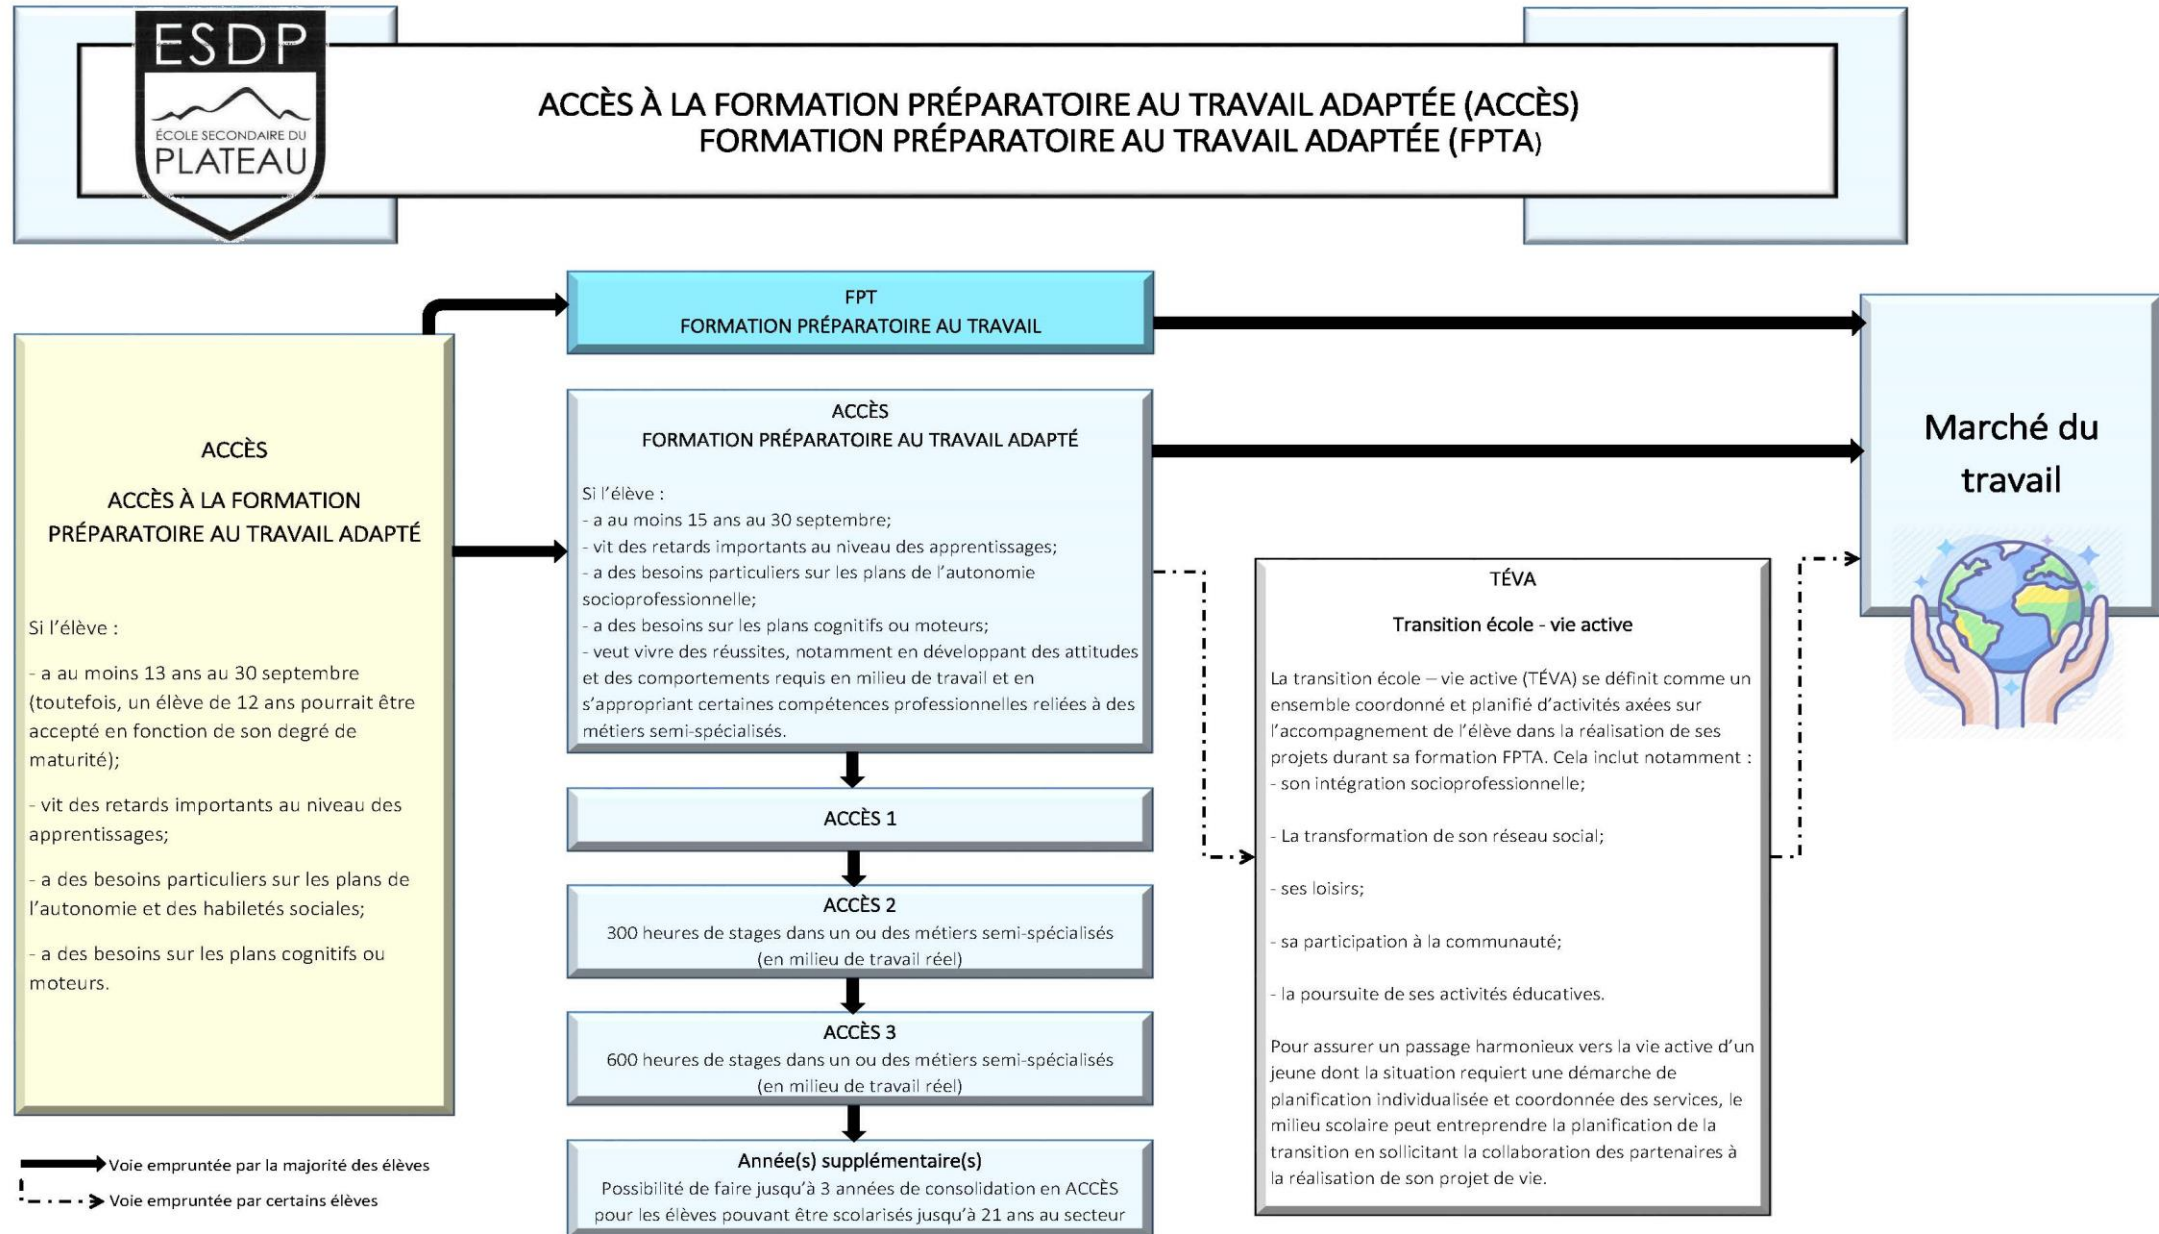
ESDP
ÉCOLE SECONDAIRE DU
PLATEAU

ACCÈS À LA FORMATION PRÉPARATOIRE AU TRAVAIL ADAPTÉE (ACCÈS)
FORMATION PRÉPARATOIRE AU TRAVAIL ADAPTÉE (FPTA)

ACCÈS

ACCÈS À LA FORMATION PRÉPARATOIRE AU TRAVAIL ADAPTÉ

Si l'élève :

- a au moins 13 ans au 30 septembre (toutefois, un élève de 12 ans pourrait être accepté en fonction de son degré de maturité);

- vit des retards importants au niveau des apprentissages;

- a des besoins particuliers sur les plans de l'autonomie et des habiletés sociales;

- a des besoins sur les plans cognitifs ou moteurs.

FPT
FORMATION PRÉPARATOIRE AU TRAVAIL

ACCÈS
FORMATION PRÉPARATOIRE AU TRAVAIL ADAPTÉ

Si l'élève :
- a au moins 15 ans au 30 septembre;
- vit des retards importants au niveau des apprentissages;
- a des besoins particuliers sur les plans de l'autonomie socioprofessionnelle;
- a des besoins sur les plans cognitifs ou moteurs;
- veut vivre des réussites, notamment en développant des attitudes et des comportements requis en milieu de travail et en s'appropriant certaines compétences professionnelles reliées à des métiers semi-spécialisés.

ACCÈS 1

ACCÈS 2
300 heures de stages dans un ou des métiers semi-spécialisés (en milieu de travail réel)

ACCÈS 3
600 heures de stages dans un ou des métiers semi-spécialisés (en milieu de travail réel)

Année(s) supplémentaire(s)
Possibilité de faire jusqu'à 3 années de consolidation en ACCÈS pour les élèves pouvant être scolarisés jusqu'à 21 ans au secteur

Marché du travail

TÉVA

Transition école - vie active

La transition école – vie active (TÉVA) se définit comme un ensemble coordonné et planifié d'activités axées sur l'accompagnement de l'élève dans la réalisation de ses projets durant sa formation FPTA. Cela inclut notamment :
- son intégration socioprofessionnelle;

- La transformation de son réseau social;

- ses loisirs;

- sa participation à la communauté;

- la poursuite de ses activités éducatives.

Pour assurer un passage harmonieux vers la vie active d'un jeune dont la situation requiert une démarche de planification individualisée et coordonnée des services, le milieu scolaire peut entreprendre la planification de la transition en sollicitant la collaboration des partenaires à la réalisation de son projet de vie.

Voie empruntée par la majorité des élèves
Voie empruntée par certains élèves